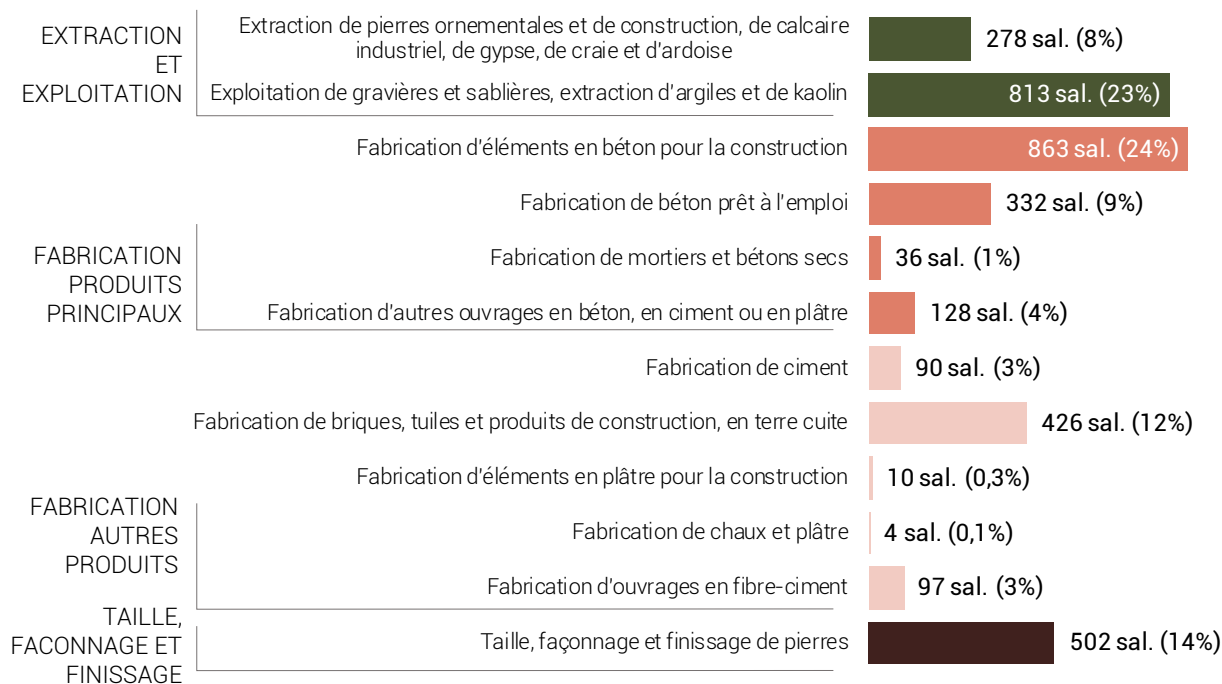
EXTRACTION ET EXPLOITATION

Extraction de pierres ornementales et de construction, de calcaire industriel, de gypse, de craie et d'ardoise — 278 sal. (8%)

Exploitation de gravières et sablières, extraction d'argiles et de kaolin — 813 sal. (23%)

FABRICATION PRODUITS PRINCIPAUX

Fabrication d'éléments en béton pour la construction — 863 sal. (24%)

Fabrication de béton prêt à l'emploi — 332 sal. (9%)

Fabrication de mortiers et bétons secs — 36 sal. (1%)

Fabrication d'autres ouvrages en béton, en ciment ou en plâtre — 128 sal. (4%)

FABRICATION AUTRES PRODUITS

Fabrication de ciment — 90 sal. (3%)

Fabrication de briques, tuiles et produits de construction, en terre cuite — 426 sal. (12%)

Fabrication d'éléments en plâtre pour la construction — 10 sal. (0,3%)

Fabrication de chaux et plâtre — 4 sal. (0,1%)

Fabrication d'ouvrages en fibre-ciment — 97 sal. (3%)

TAILLE, FACONNAGE ET FINISSAGE

Taille, façonnage et finissage de pierres — 502 sal. (14%)